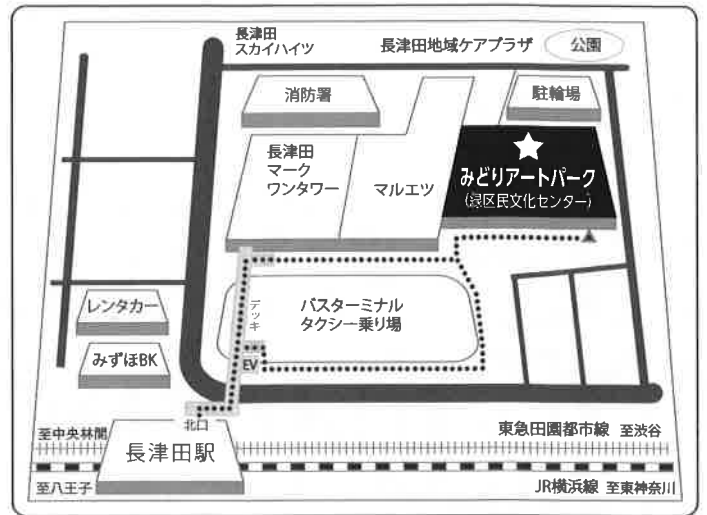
長津田
スカイハイツ

長津田地域ケアプラザ

公園

消防署

駐輪場

長津田
マーク
ワンタワー

マルエツ

みどりアートパーク
(緑区民文化センター)

レンタカー

デッキ

バスターミナル
タクシー乗り場

みずほBK

EV

北口

至中央林間

東急田園都市線 至渋谷

長津田駅

至八王子

JR横浜線 至東神奈川